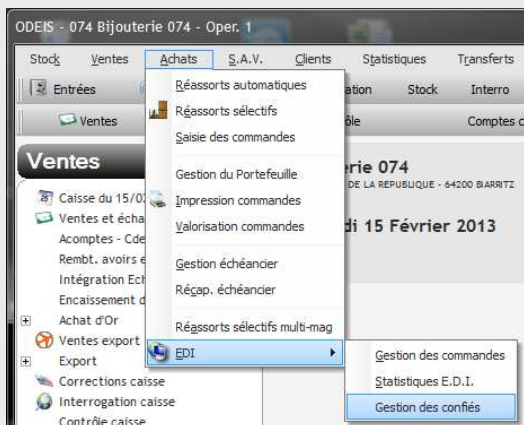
ODEIS - 074 Bijouterie 074 - Oper. 1

Stock Ventes Achats S.A.V. Clients Statistiques Transferts

Entrées ation Stock Interro

Ventes ôle Comptes c

Ventes

Caisse du 15/0
Ventes et écha
Acomptes - Cde
Rembt. avoirs e
Intégration Ech
Encaissement d
Achat d'Or
Ventes export
Export
Corrections caisse
Interrogation caisse
Contrôle caisse

rie 074
DE LA REPUBLIQUE - 64200 BIARRITZ

di 15 Février 2013

Réassorts automatiques
Réassorts sélectifs
Saisie des commandes
Gestion du Portefeuille
Impression commandes
Valorisation commandes
Gestion échéancier
Récap. échéancier
Réassorts sélectifs multi-mag
EDI

Gestion des commandes
Statistiques E.D.I.
Gestion des confiés